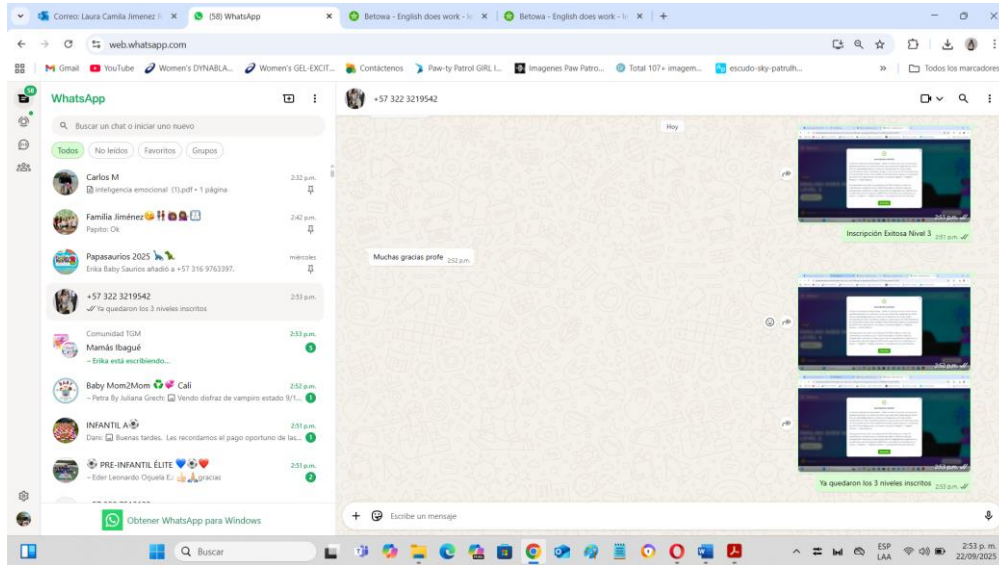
Correo: Laura Camila Jimenez R ×
(58) WhatsApp ×
Betowa - English does work - I ×
Betowa - English does work - I ×
+

web.whatsapp.com

Gmail
YouTube
Women's DYNABLA...
Women's GEL-EXCIT...
Contáctenos
Paw-ty Patrol GIRL I...
Imagenes Paw Patro...
Total 107+ imagem...
escudo-sky-patrulh...
»
Todos los marcadores

58

WhatsApp

Buscar un chat o iniciar uno nuevo

Todos
No leídos
Favoritos
Grupos

Carlos M
2:32 p.m.
inteligencia emocional (1).pdf • 1 página

Familia Jiménez
2:42 p.m.
Papito: Ok

Papasaurios 2025
miércoles
Erika Baby Saurios añadió a +57 316 9763397.

+57 322 3219542
2:53 p.m.
Ya quedaron los 3 niveles inscritos

Comunidad TGM
2:53 p.m.
Mamás Ibagué
5
~ Erika está escribiendo...

Baby Mom2Mom Cali
2:52 p.m.
~ Petra By Juliana Grech: Vendo disfraz de vampiro estado 9/1...
1

INFANTIL A
2:51 p.m.
Dani: Buenas tardes. Les recordamos el pago oportuno de las...
1

PRE-INFANTIL ÉLITE
2:51 p.m.
~ Eder Leonardo Orjuela E: gracias
2

Obtener WhatsApp para Windows

+57 322 3219542

Hoy

2:51 p.m.
Inscripción Exitosa Nivel 3 2:51 p.m.

Muchas gracias profe 2:52 p.m.

2:52 p.m.

2:53 p.m.
Ya quedaron los 3 niveles inscritos 2:53 p.m.

Escribe un mensaje

Buscar

ESP
LAA
2:53 p. m.
22/09/2025